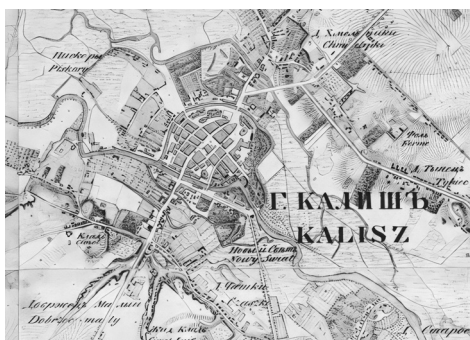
Д. Хмелевики
Chmielewiki

Псковрна
Piskorn

Фоль.
Басне

Д. Тынецъ
Tynec

Г. КАЛИШЪ
KALISZ

Новый Свѣтъ
Nowy Swiat

Д. Чешки
Czeski

Д. Калиш
z Cmel

Доброжевъ Малый
Dobrzec maly

Д. Оцарово

Кол. Калиш